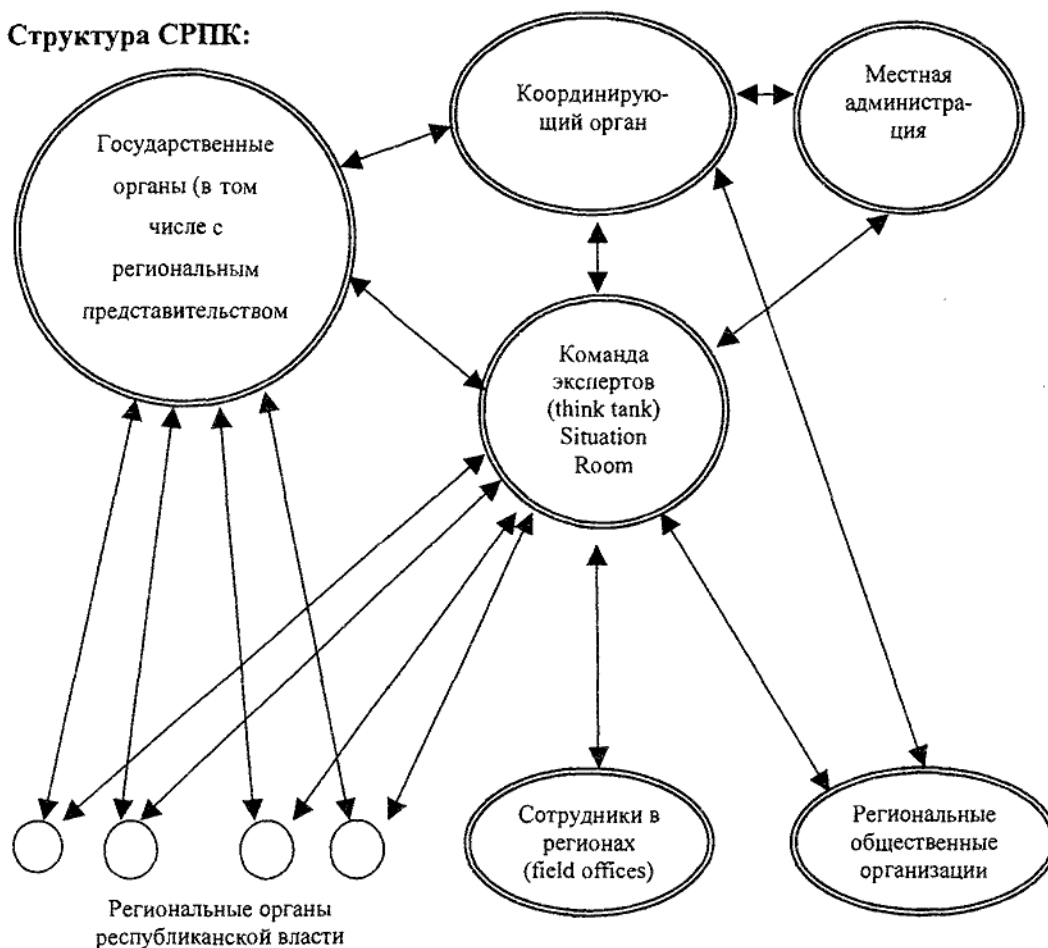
Структура СРПК:

Государственные органы (в том числе с региональным представительством

Координирующий орган

Местная администрация

Команда экспертов (think tank) Situation Room

Сотрудники в регионах (field offices)

Региональные общественные организации

Региональные органы республиканской власти